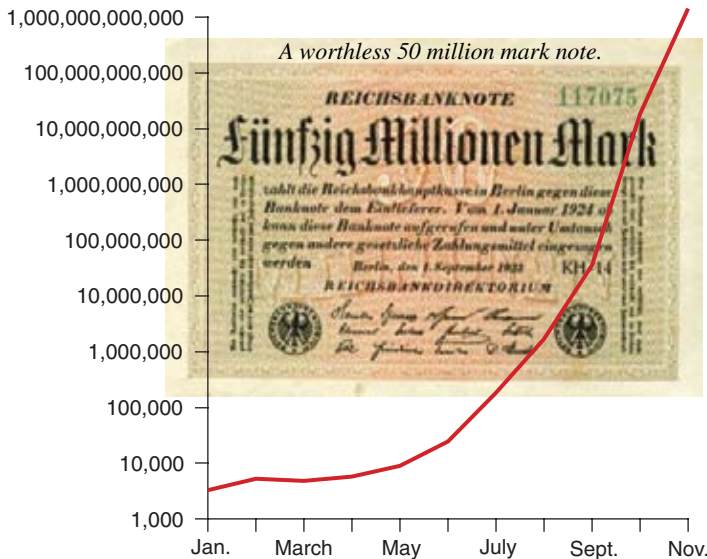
A worthless 50 million mark note.

REICHSBANKNOTE

117075

Fünfzig Millionen Mark

zahlt die Reichsbankhauptkasse in Berlin gegen diese Banknote dem Einlieferer. Vom 1. Januar 1924 ab kann diese Banknote aufgerufen und unter Umtausch gegen andere gesetzliche Zahlungsmittel eingezogen werden

Berlin, den 1. September 1923

KH 14

REICHSBANKDIREKTORIUM

1,000,000,000,000
100,000,000,000
10,000,000,000
1,000,000,000
100,000,000
10,000,000
1,000,000
100,000
10,000
1,000

Jan. March May July Sept. Nov.